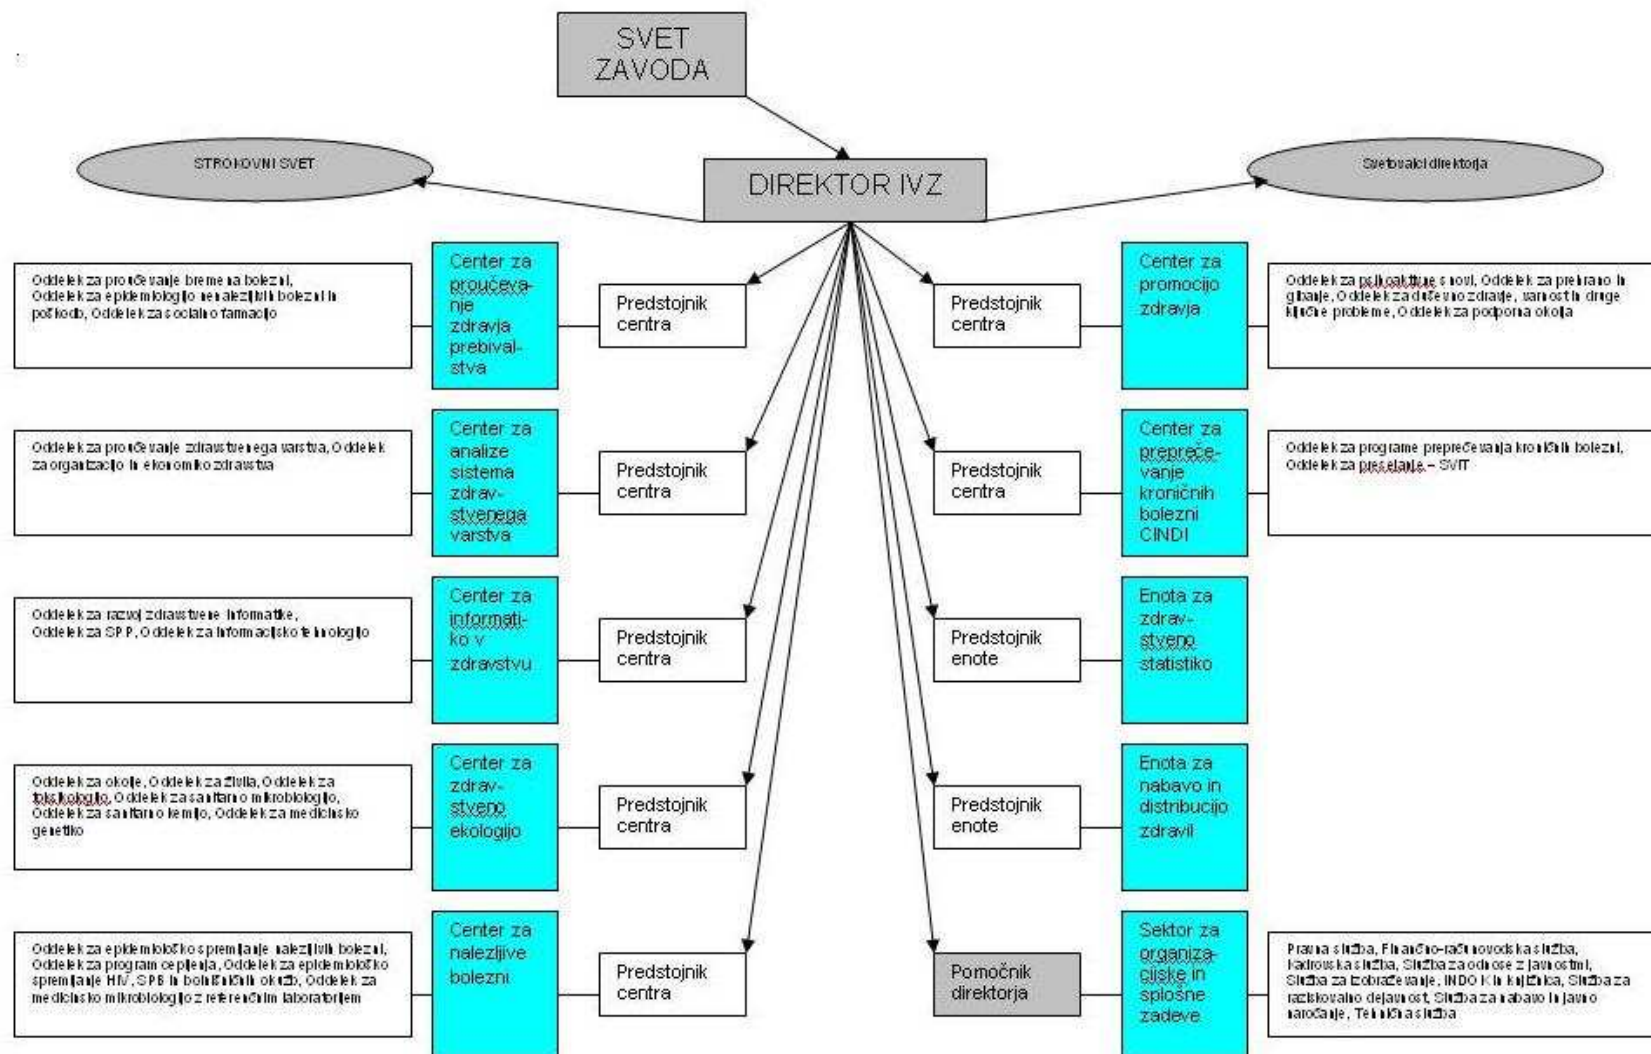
SVET ZAVODA

STROKOVNI SVET

DIREKTOR IVZ

Svetovalci direktorja

Oddelek za proučevanje bremena bolezni, Oddelek za epidemiologijo nenalezljivih bolezni in poškodb, Oddelek za socialno farmacijo

Center za proučevanje zdravja prebivalstva

Predstojnik centra

Predstojnik centra

Center za promocijo zdravja

Oddelek za psihoaktivne snovi, Oddelek za prehrano in gibanje, Oddelek za duševno zdravje, varnost in druge ključne probleme, Oddelek za podporna okolja

Oddelek za proučevanje zdravstvenega varstva, Oddelek za organizacijo in ekonomiko zdravstva

Center za analize sistema zdravstvenega varstva

Predstojnik centra

Predstojnik centra

Center za preprečevanje kroničnih bolezni CINDI

Oddelek za programe preprečevanja kroničnih bolezni, Oddelek za presejanje – SVIT

Oddelek za razvoj zdravstvene informatike, Oddelek za SPP, Oddelek za informacijsko tehnologijo

Center za informatiko v zdravstvu

Predstojnik centra

Predstojnik enote

Enota za zdravstveno statistiko

Oddelek za okolje, Oddelek za živila, Oddelek za toksikologijo, Oddelek za sanitarno mikrobiologijo, Oddelek za sanitarno kemijo, Oddelek za medicinsko genetiko

Center za zdravstveno ekologijo

Predstojnik centra

Predstojnik enote

Enota za nabavo in distribucijo zdravil

Oddelek za epidemiološko spremljanje nalezljivih bolezni, Oddelek za program cepljenja, Oddelek za epidemiološko spremljanje HIV, SPB in bolnišničnih okužb, Oddelek za medicinsko mikrobiologijo z referenčnim laboratorijem

Center za nalezljive bolezni

Predstojnik centra

Pomočnik direktorja

Sektor za organizacijske in splošne zadeve

Pravna služba, Finančno-računovodska služba, Kadrovska služba, Služba za odnose z javnostmi, Služba za izobraževanje, INDOK in knjižnica, Služba za raziskovalno dejavnost, Služba za nabavo in javno naročanje, Tehnična služba